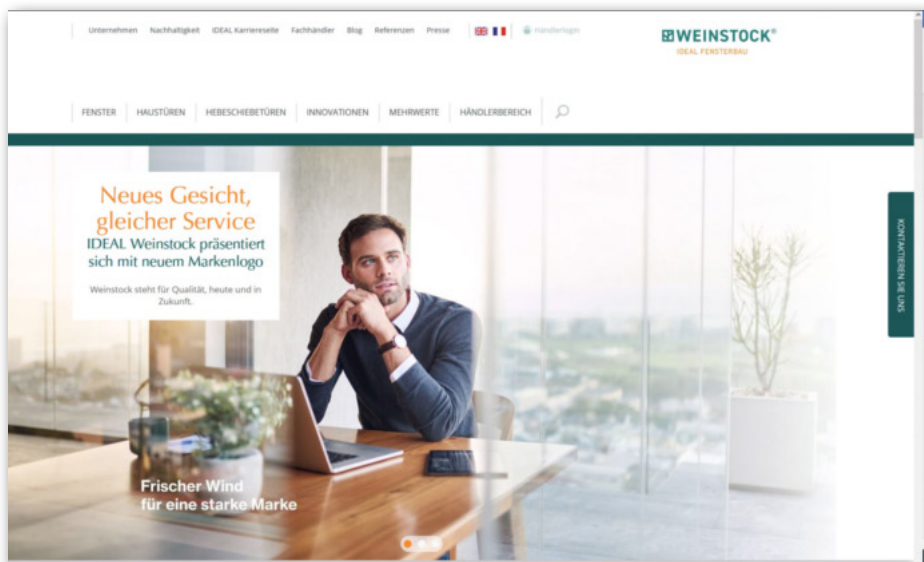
Unternehmen Nachhaltigkeit IDEAL Karriereseite Fachhändler Blog Referenzen Presse Händlerlogin

WEINSTOCK®
IDEAL FENSTERBAU

FENSTER HAUSTÜREN HEBESCHIEBETÜREN INNOVATIONEN MEHRWERTE HÄNDLERBEREICH

Neues Gesicht, gleicher Service
IDEAL Weinstock präsentiert sich mit neuem Markenlogo

Weinstock steht für Qualität, heute und in Zukunft.

KONTAKTIEREN SIE UNS

Frischer Wind
für eine starke Marke